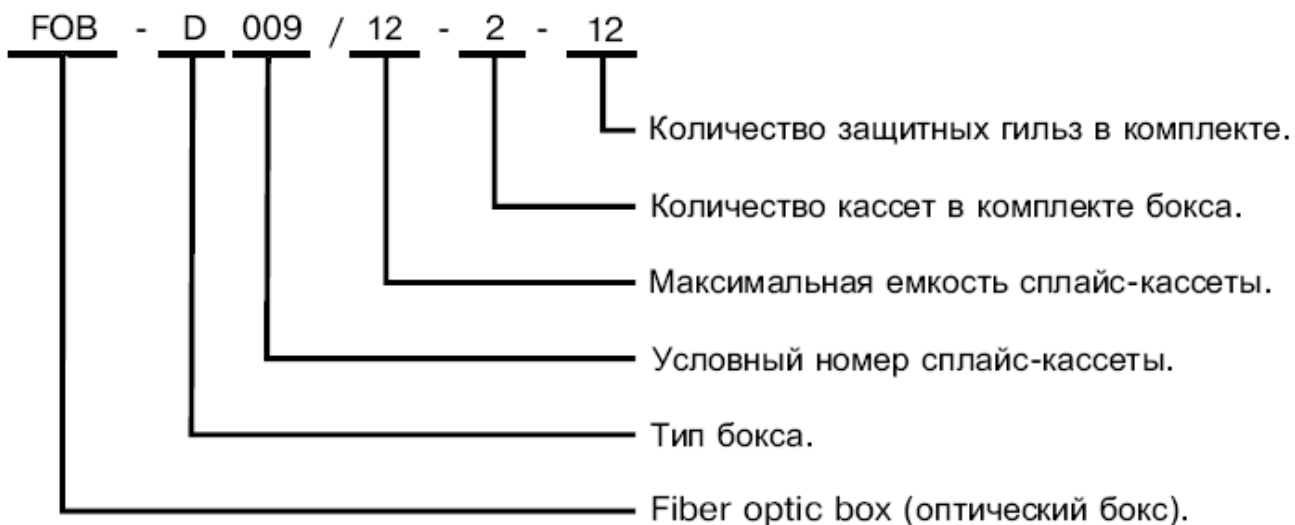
FOB - D 009 / 12 - 2 - 12

Количество защитных гильз в комплекте.

Количество кассет в комплекте бокса.

Максимальная емкость сплайс-кассеты.

Условный номер сплайс-кассеты.

Тип бокса.

Fiber optic box (оптический бокс).